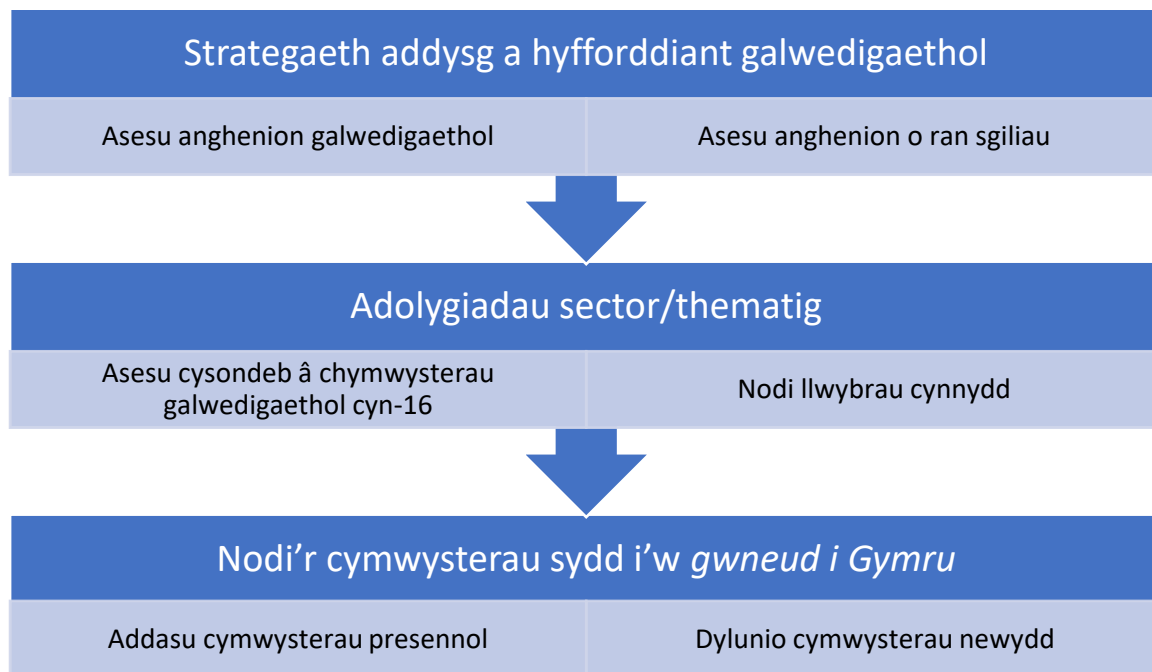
Strategaeth addysg a hyfforddiant galwedigaethol

Asesu anghenion galwedigaethol

Asesu anghenion o ran sgiliau

Adolygiadau sector/thematig

Asesu cysondeb â chymwysterau galwedigaethol cyn-16

Nodi llwybrau cynnydd

Nodi'r cymwysterau sydd i'w gwneud i Gymru

Addasu cymwysterau presennol

Dylunio cymwysterau newydd